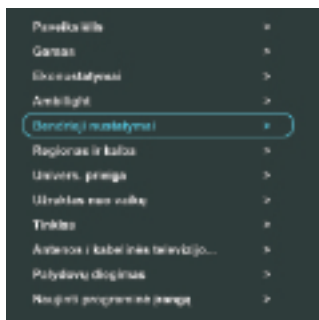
Paveikslėlis >
Garsas >
Ekono nustatymai >
Ambilight >
Bendrieji nustatymai >
Regionas ir kalba >
Univers. prieiga >
Užraktas nuo vaikų >
Tinklas >
Antenos / kabelinės televizijo... >
Palydovų diegimas >
Naujinti programinę įrangą >